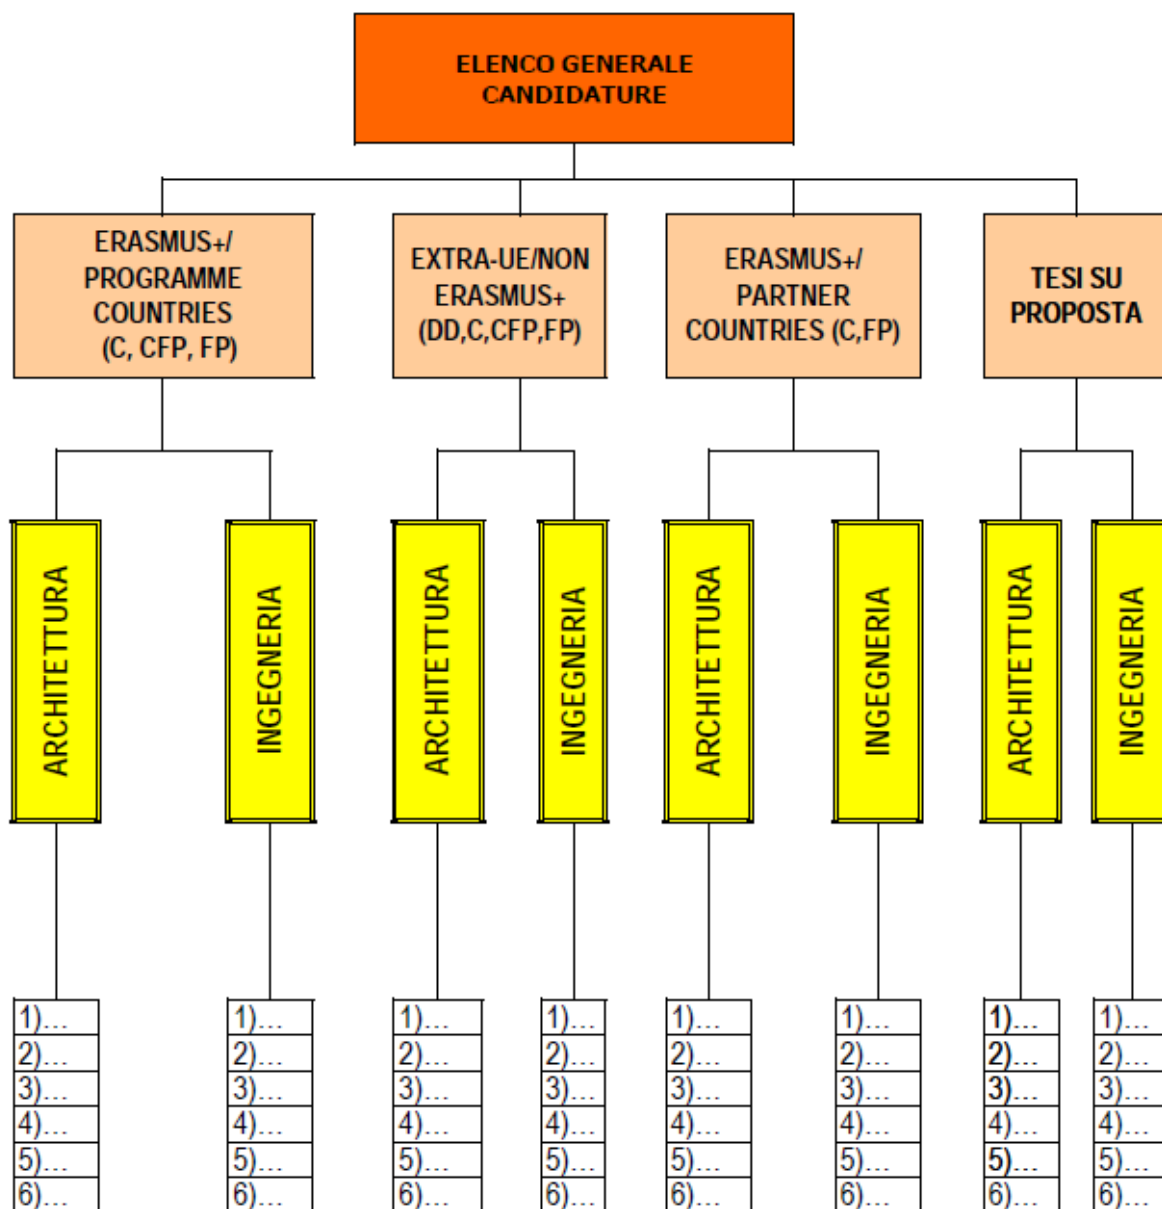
ELENCO GENERALE CANDIDATURE

ERASMUS+/ PROGRAMME COUNTRIES (C, CFP, FP)

EXTRA-UE/NON ERASMUS+ (DD,C,CFP,FP)

ERASMUS+/ PARTNER COUNTRIES (C,FP)

TESI SU PROPOSTA

ARCHITETTURA

INGEGNERIA

ARCHITETTURA

INGEGNERIA

ARCHITETTURA

INGEGNERIA

ARCHITETTURA

INGEGNERIA

1)...
2)...
3)...
4)...
5)...
6)...

1)...
2)...
3)...
4)...
5)...
6)...

1)...
2)...
3)...
4)...
5)...
6)...

1)...
2)...
3)...
4)...
5)...
6)...

1)...
2)...
3)...
4)...
5)...
6)...

1)...
2)...
3)...
4)...
5)...
6)...

1)...
2)...
3)...
4)...
5)...
6)...

1)...
2)...
3)...
4)...
5)...
6)...